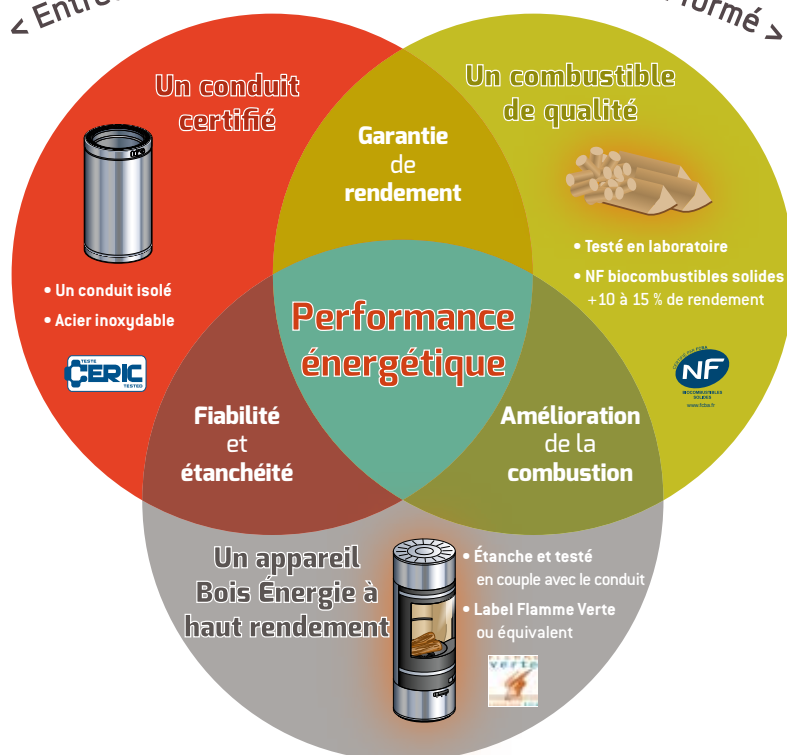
< Entre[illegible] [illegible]formé >

Un conduit certifié

• Un conduit isolé
• Acier inoxydable

TESTE CERIC TESTED

Un combustible de qualité

• Testé en laboratoire
• NF biocombustibles solides +10 à 15 % de rendement

NF
BIOCOMBUSTIBLES SOLIDES

Garantie de rendement

Performance énergétique

Fiabilité et étanchéité

Amélioration de la combustion

Un appareil Bois Énergie à haut rendement

• Étanche et testé en couple avec le conduit
• Label Flamme Verte ou équivalent

verte